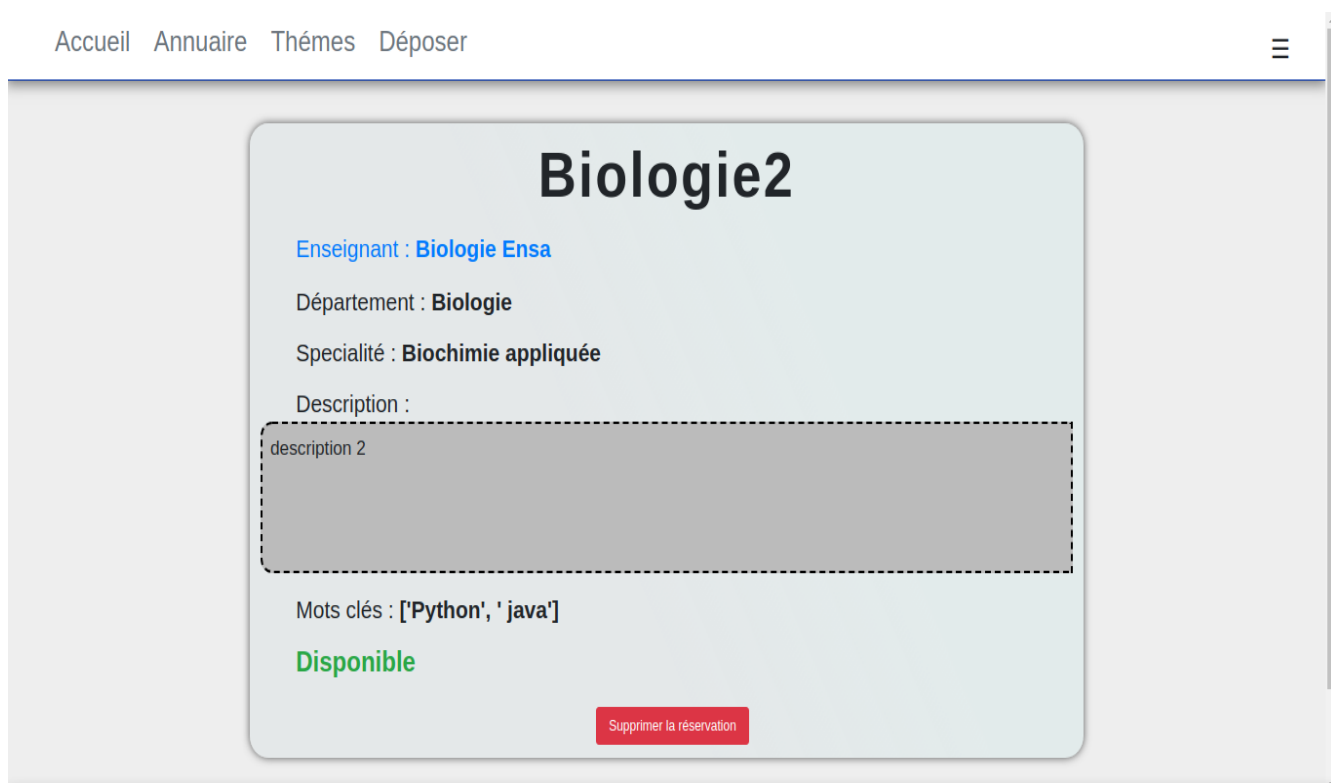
Accueil Annuaire Thémes Déposer

☰

Biologie2

Enseignant : **Biologie Ensa**

Département : **Biologie**

Specialité : **Biochimie appliquée**

Description :

description 2

Mots clés : **['Python', ' java']**

Disponible

Supprimer la réservation